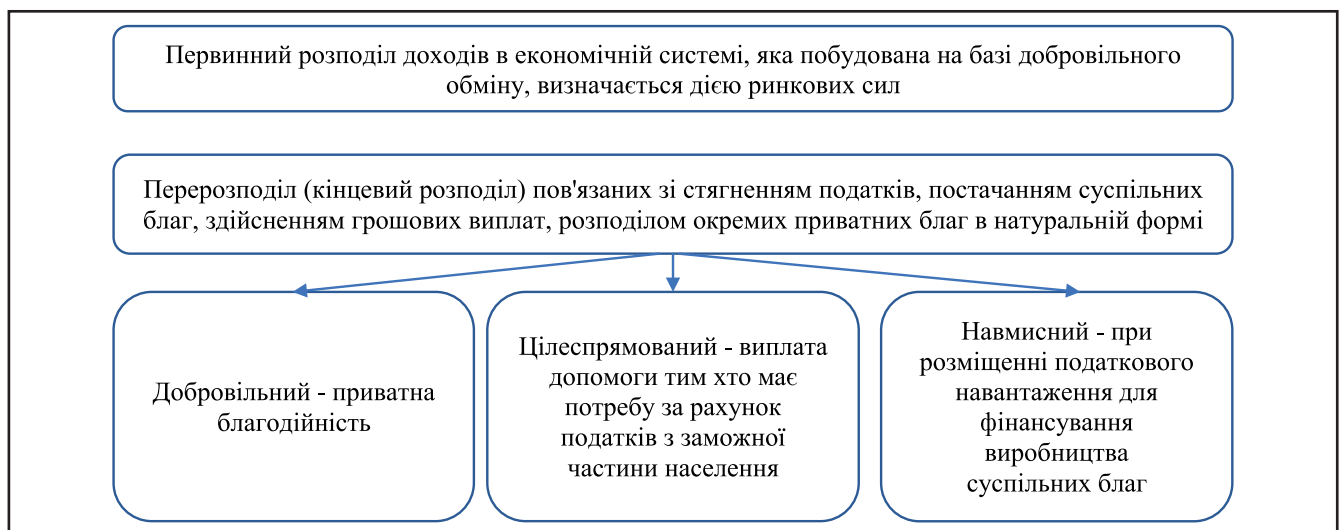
Первинний розподіл доходів в економічній системі, яка побудована на базі добровільного обміну, визначається дією ринкових сил

Перерозподіл (кінцевий розподіл) пов'язаних зі стягненням податків, постачанням суспільних благ, здійсненням грошових виплат, розподілом окремих приватних благ в натуральній формі

Добровільний - приватна благодійність

Цілеспрямований - виплата допомоги тим хто має потребу за рахунок податків з заможної частини населення

Навмисний - при розміщенні податкового навантаження для фінансування виробництва суспільних благ